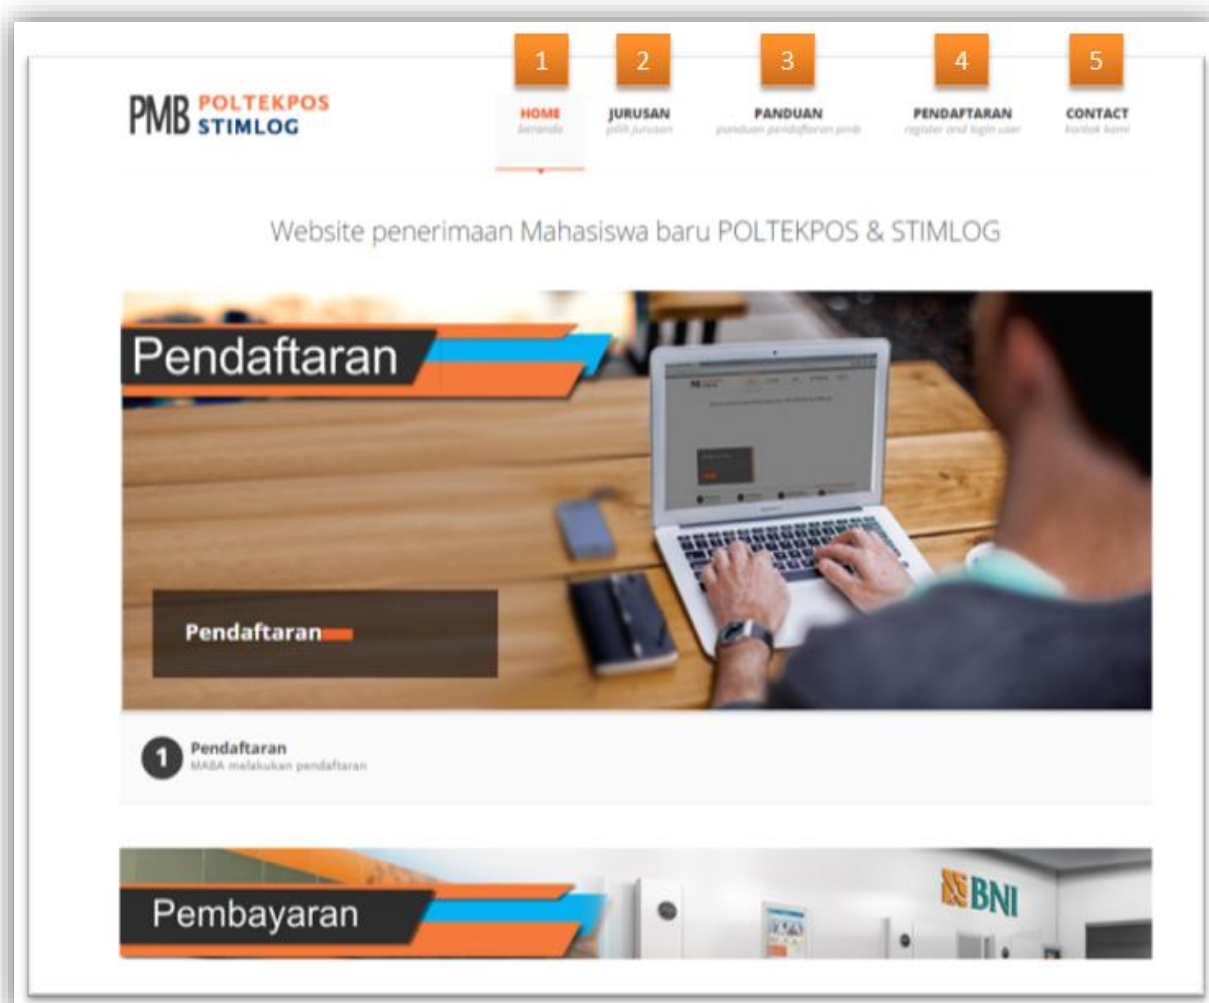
PMB POLTEKPOS STIMLOG

1 HOME beranda
2 JURUSAN pilih jurusan
3 PANDUAN panduan pendaftaran pmb
4 PENDAFTARAN register and login user
5 CONTACT kontak kami

Website penerimaan Mahasiswa baru POLTEKPOS & STIMLOG

Pendaftaran

Pendaftaran

1 Pendaftaran
MABA melakukan pendaftaran

Pembayaran

BNI